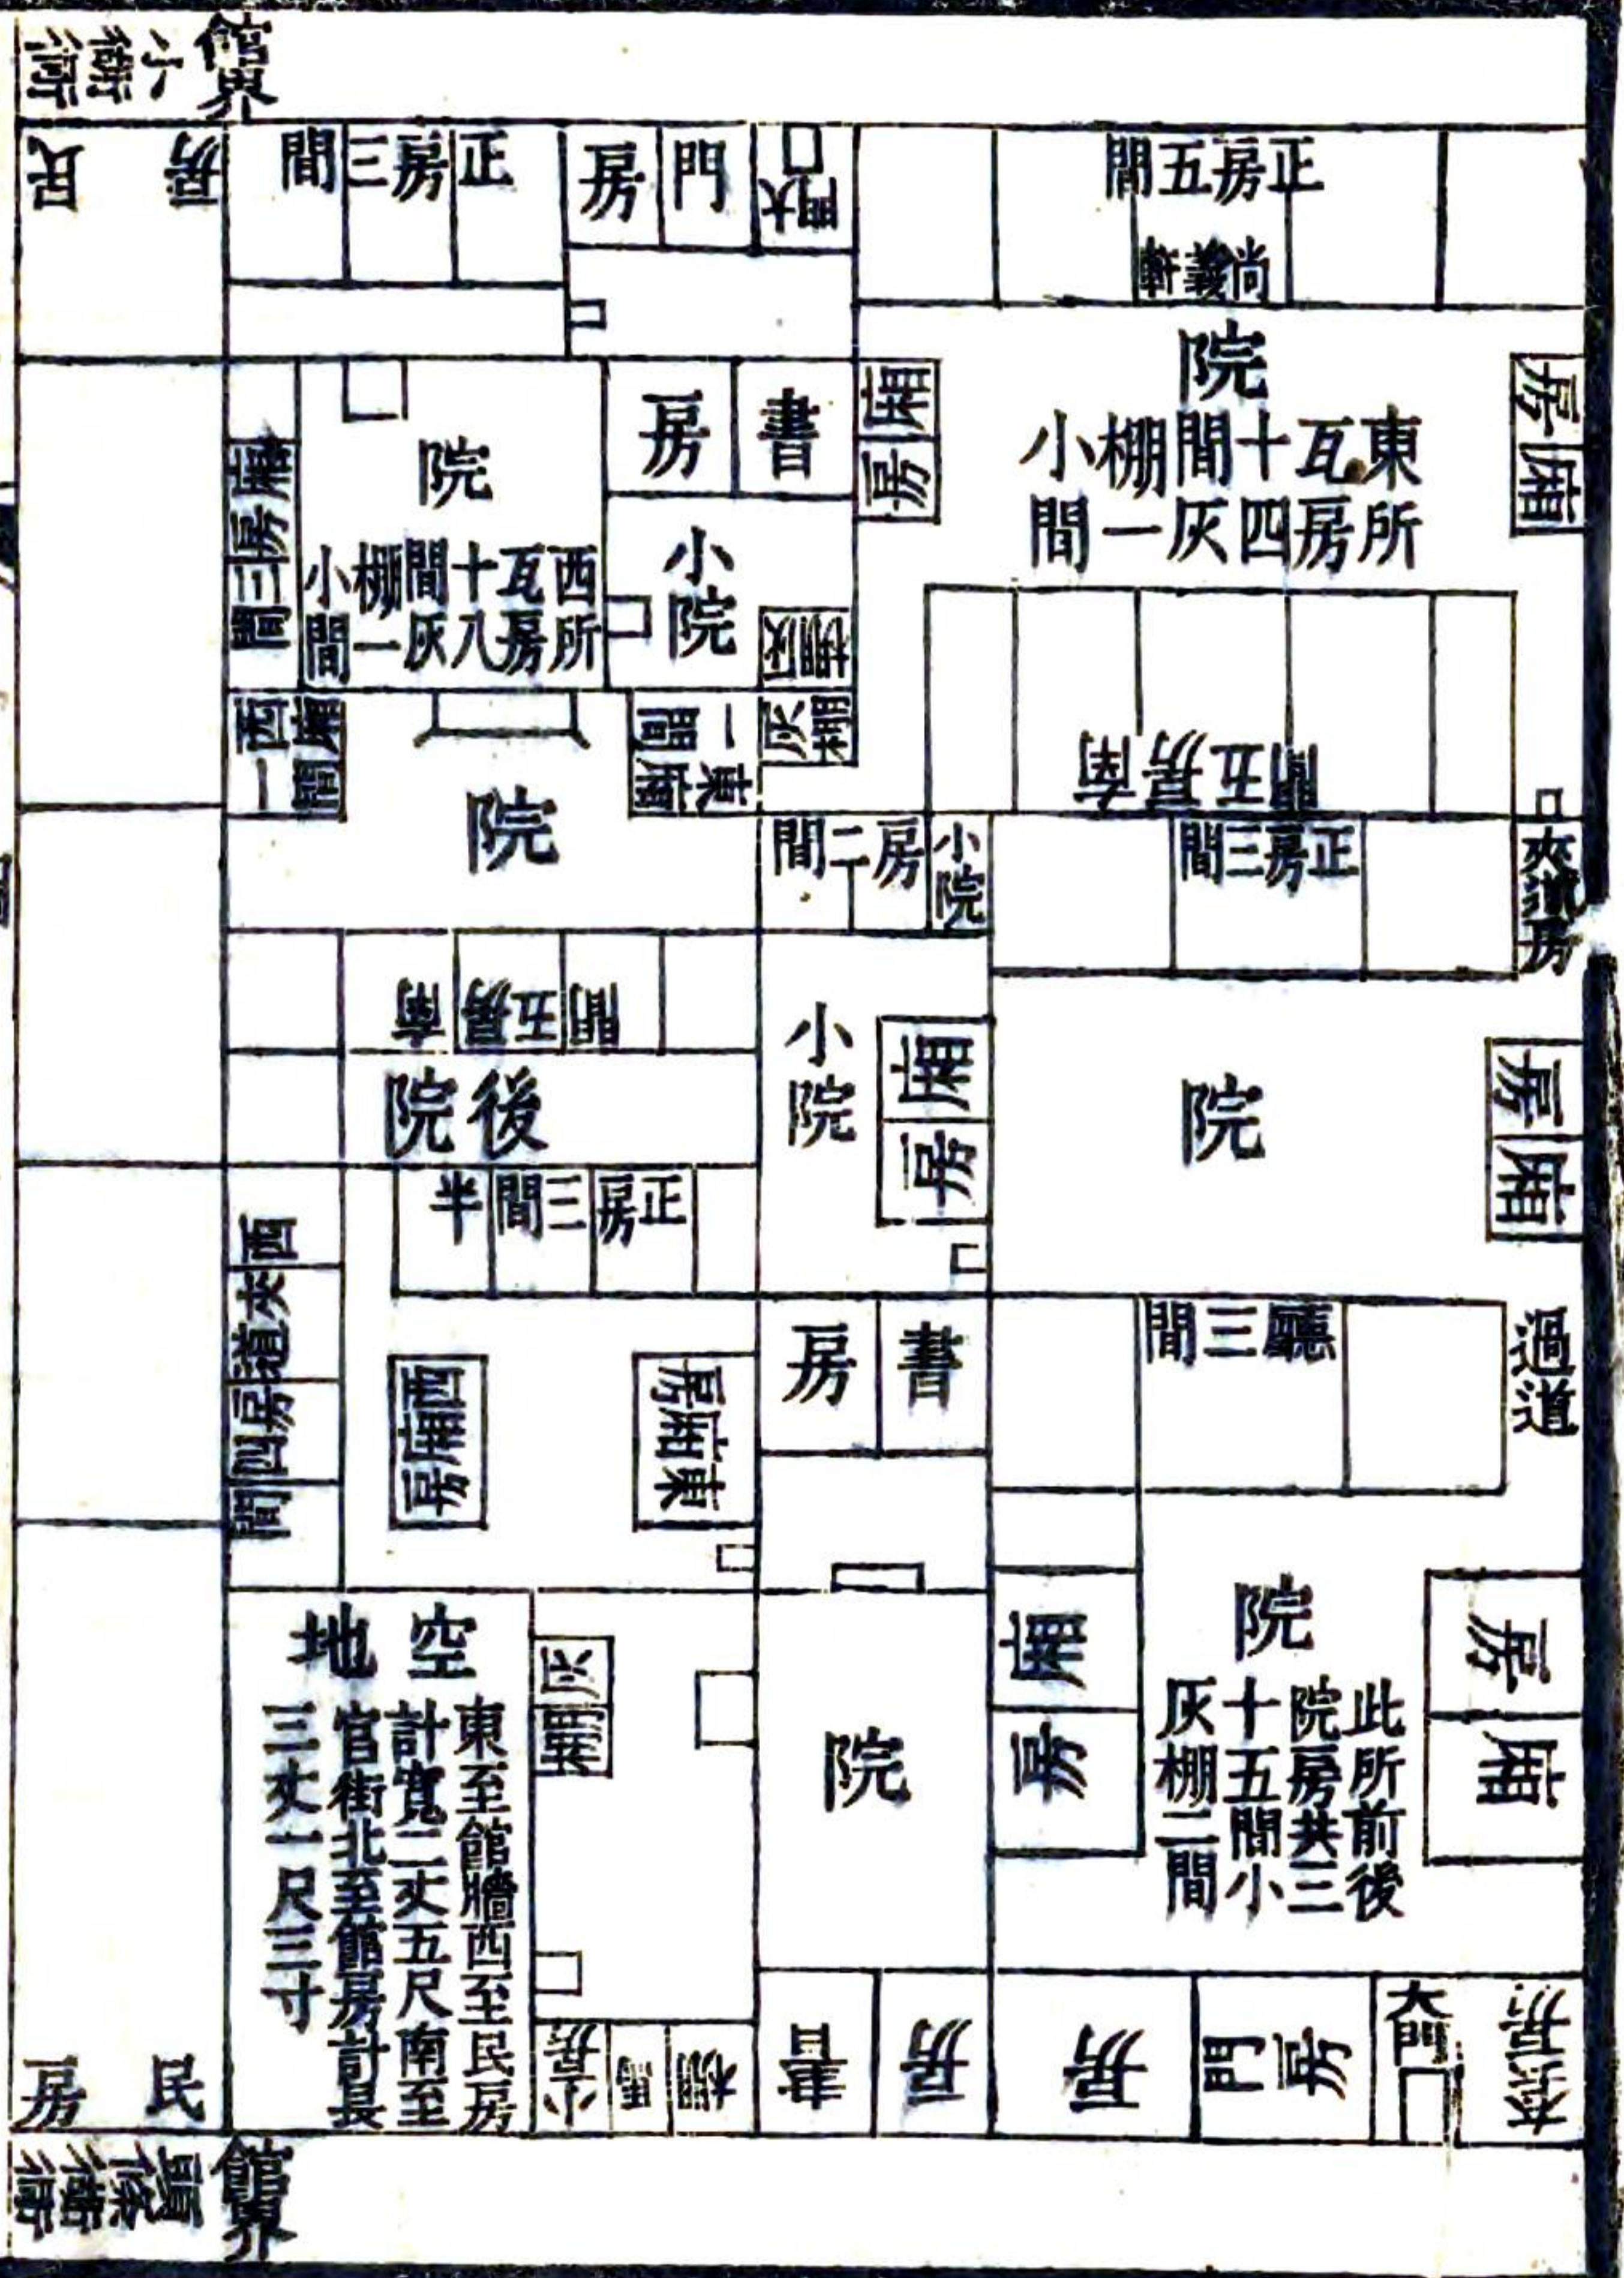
館界小街巷

民房

正房三間

門房

二門

正房五間

尚義堂

院

東所瓦房四十間灰棚一小間

廂房

書房

廂房

西所瓦房八十間灰棚一小間

院

小院

灰棚

南房五間

院

東廂房一間

二房間

小院

正房三間

厨房

南房五間

後院

小院

廂房

院

廂房

正房三間半

書房

廳三間

過道

東廂房

空地

東至館牆西至民房計寬二丈五尺南至官街北至館房計長三丈一尺三寸

院

院

此所前後院房共三十五間小灰棚二間

廂房

民房

書房

房房

二門

大門

館界小街巷